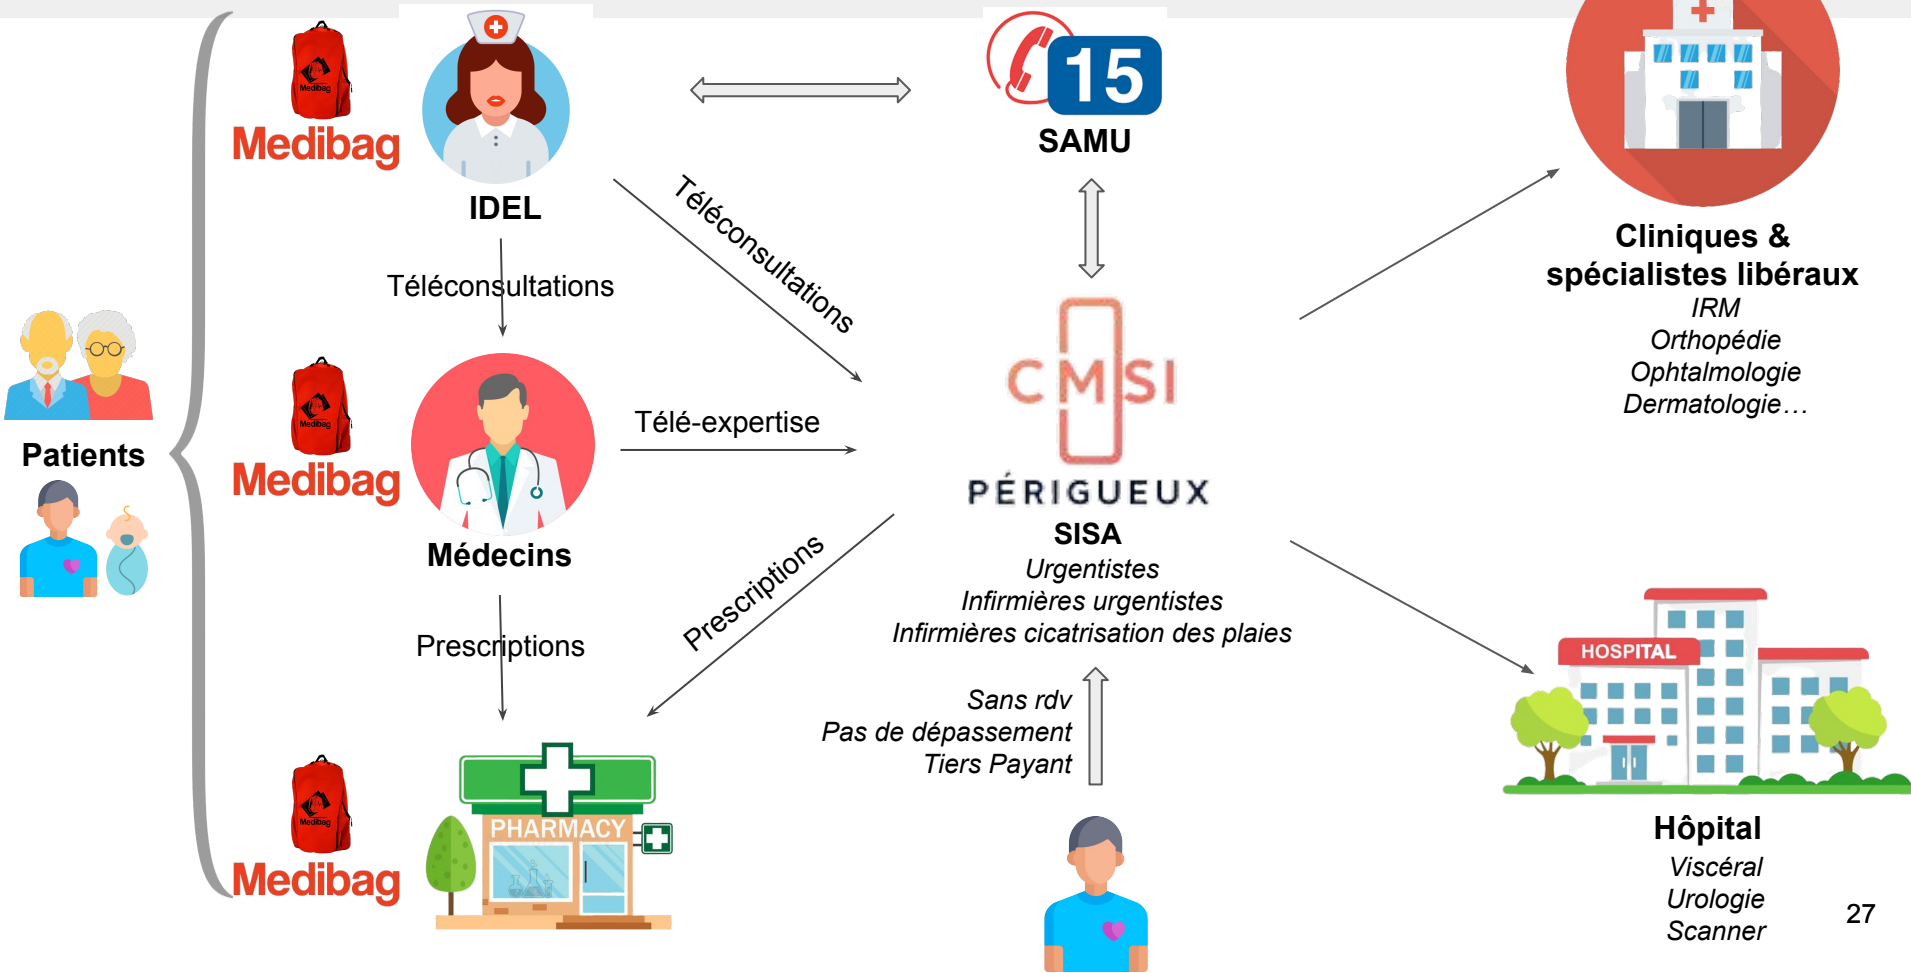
Medibag

IDEL

15
SAMU

Cliniques & spécialistes libéraux
IRM
Orthopédie
Ophtalmologie
Dermatologie…

Téléconsultations

Téléconsultations

Patients

Medibag

Médecins

Télé-expertise

CMSI
PÉRIGUEUX
SISA
Urgentistes
Infirmières urgentistes
Infirmières cicatrisation des plaies

Prescriptions

Prescriptions

Sans rdv
Pas de dépassement
Tiers Payant

HOSPITAL

Medibag

PHARMACY

Hôpital
Viscéral
Urologie
Scanner

27